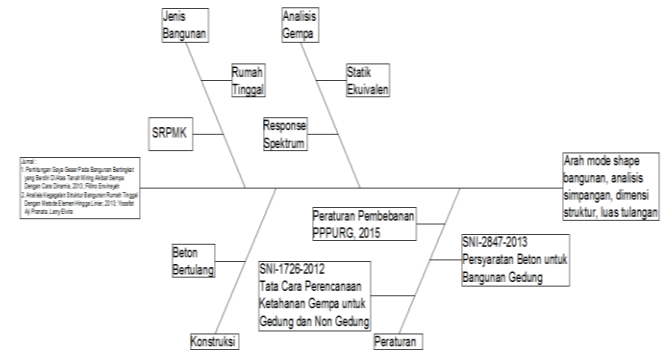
Jenis Bangunan

Analisis Gempa

Rumah Tinggal

Statik Ekuivalen

SRPMK

Response Spektrum

Jurnal :
1. Pembangunan Gaya Geser Pada Bangunan Bertingkat yang Berdiri Di Atas Tanah Miring Akibat Gempa Dengan Cara Dinamis, 2013, Fillmo Enuvinayah
2. Analisa Kegagalan Struktur Bangunan Rumah Tinggal Dengan Metode Elemen Hingga Linier, 2013, Yossifat Aji Pranata, Leny Elvira

Arah mode shape bangunan, analisis simpangan, dimensi struktur, luas tulangan

Peraturan Pembebanan PPPURG, 2015

SNI-2847-2013 Persyaratan Beton untuk Bangunan Gedung

Beton Bertulang

SNI-1726-2012 Tata Cara Perencanaan Ketahanan Gempa untuk Gedung dan Non Gedung

Konstruksi

Peraturan